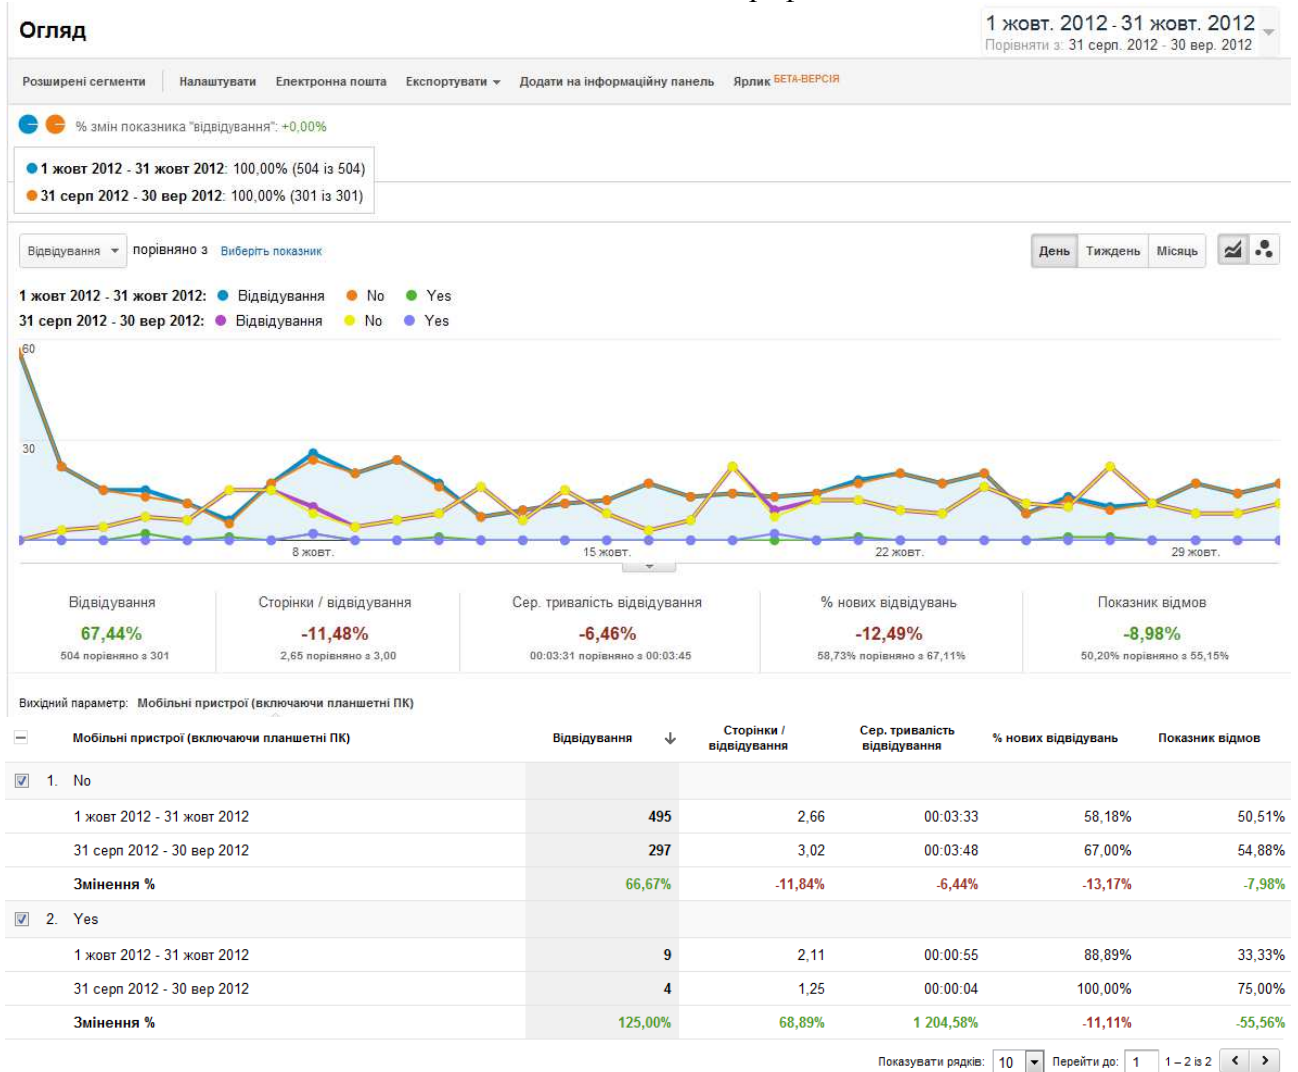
Огляд

1 жовт. 2012 - 31 жовт. 2012
Порівняти з: 31 серп. 2012 - 30 вер. 2012

Розширені сегменти | Налаштувати | Електронна пошта | Експортувати | Додати на інформаційну панель | Ярлик БЕТА-ВЕРСІЯ

% змін показника "відвідування": +0,00%

1 жовт 2012 - 31 жовт 2012: 100,00% (504 із 504)
31 серп 2012 - 30 вер 2012: 100,00% (301 із 301)

Відвідування порівняно з Виберіть показник

День | Тиждень | Місяць

1 жовт 2012 - 31 жовт 2012: Відвідування No Yes
31 серп 2012 - 30 вер 2012: Відвідування No Yes

60
30
8 жовт.
15 жовт.
22 жовт.
29 жовт.

| Відвідування | Сторінки / відвідування | Сер. тривалість відвідування | % нових відвідувань | Показник відмов |
|---|---|---|---|---|
| 67,44% | -11,48% | -6,46% | -12,49% | -8,98% |
| 504 порівняно з 301 | 2,65 порівняно з 3,00 | 00:03:31 порівняно з 00:03:45 | 58,73% порівняно з 67,11% | 50,20% порівняно з 55,15% |

Вихідний параметр: Мобільні пристрої (включаючи планшетні ПК)

| Мобільні пристрої (включаючи планшетні ПК) | Відвідування | Сторінки / відвідування | Сер. тривалість відвідування | % нових відвідувань | Показник відмов |
|---|---|---|---|---|---|
| 1. No | | | | | |
| 1 жовт 2012 - 31 жовт 2012 | 495 | 2,66 | 00:03:33 | 58,18% | 50,51% |
| 31 серп 2012 - 30 вер 2012 | 297 | 3,02 | 00:03:48 | 67,00% | 54,88% |
| Змінення % | 66,67% | -11,84% | -6,44% | -13,17% | -7,98% |
| 2. Yes | | | | | |
| 1 жовт 2012 - 31 жовт 2012 | 9 | 2,11 | 00:00:55 | 88,89% | 33,33% |
| 31 серп 2012 - 30 вер 2012 | 4 | 1,25 | 00:00:04 | 100,00% | 75,00% |
| Змінення % | 125,00% | 68,89% | 1 204,58% | -11,11% | -55,56% |

Показувати рядків: 10 Перейти до: 1 1 – 2 із 2